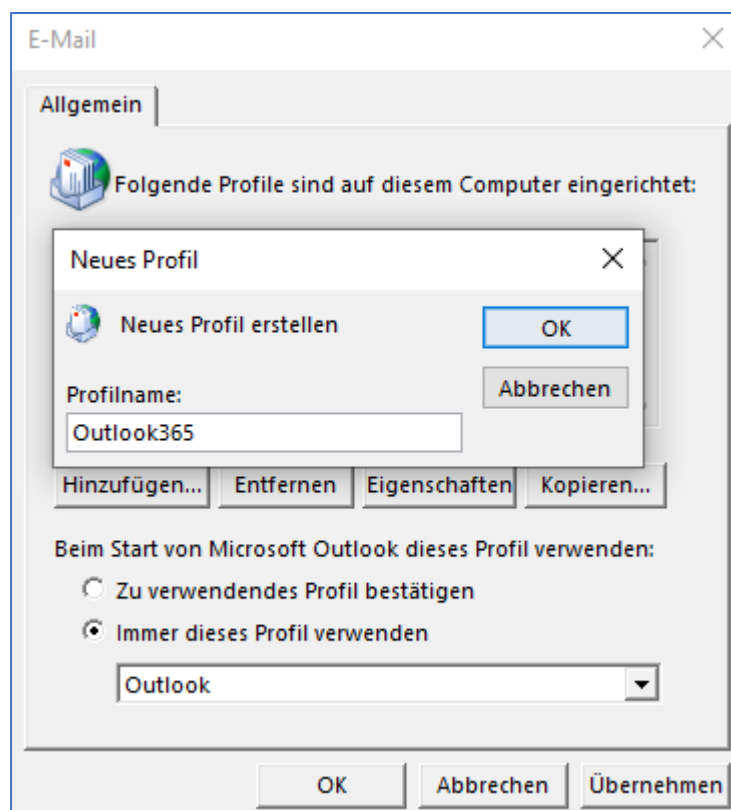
E-Mail

Allgemein

Folgende Profile sind auf diesem Computer eingerichtet:

Neues Profil

Neues Profil erstellen

OK

Abbrechen

Profilname:

Outlook365

Hinzufügen... Entfernen Eigenschaften Kopieren...

Beim Start von Microsoft Outlook dieses Profil verwenden:

Zu verwendendes Profil bestätigen

Immer dieses Profil verwenden

Outlook

OK Abbrechen Übernehmen